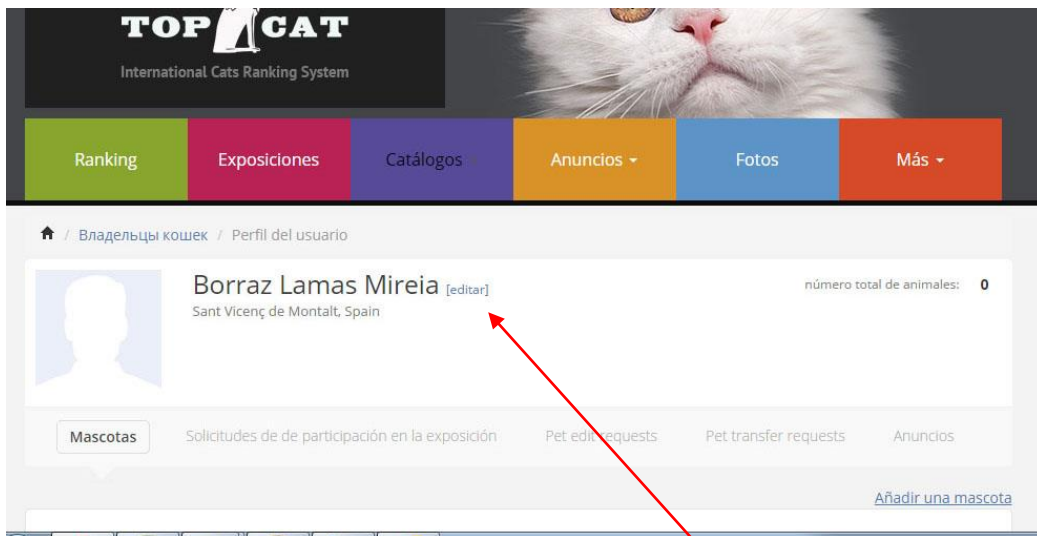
TOP CAT
International Cats Ranking System

Ranking
Exposiciones
Catálogos
Anuncios
Fotos
Más

Владельцы кошек / Perfil del usuario

Borraz Lamas Mireia [editar]
Sant Vicenç de Montalt, Spain

número total de animales: 0

Mascotas
Solicitudes de de participación en la exposición
Pet edit requests
Pet transfer requests
Anuncios

Añadir una mascota